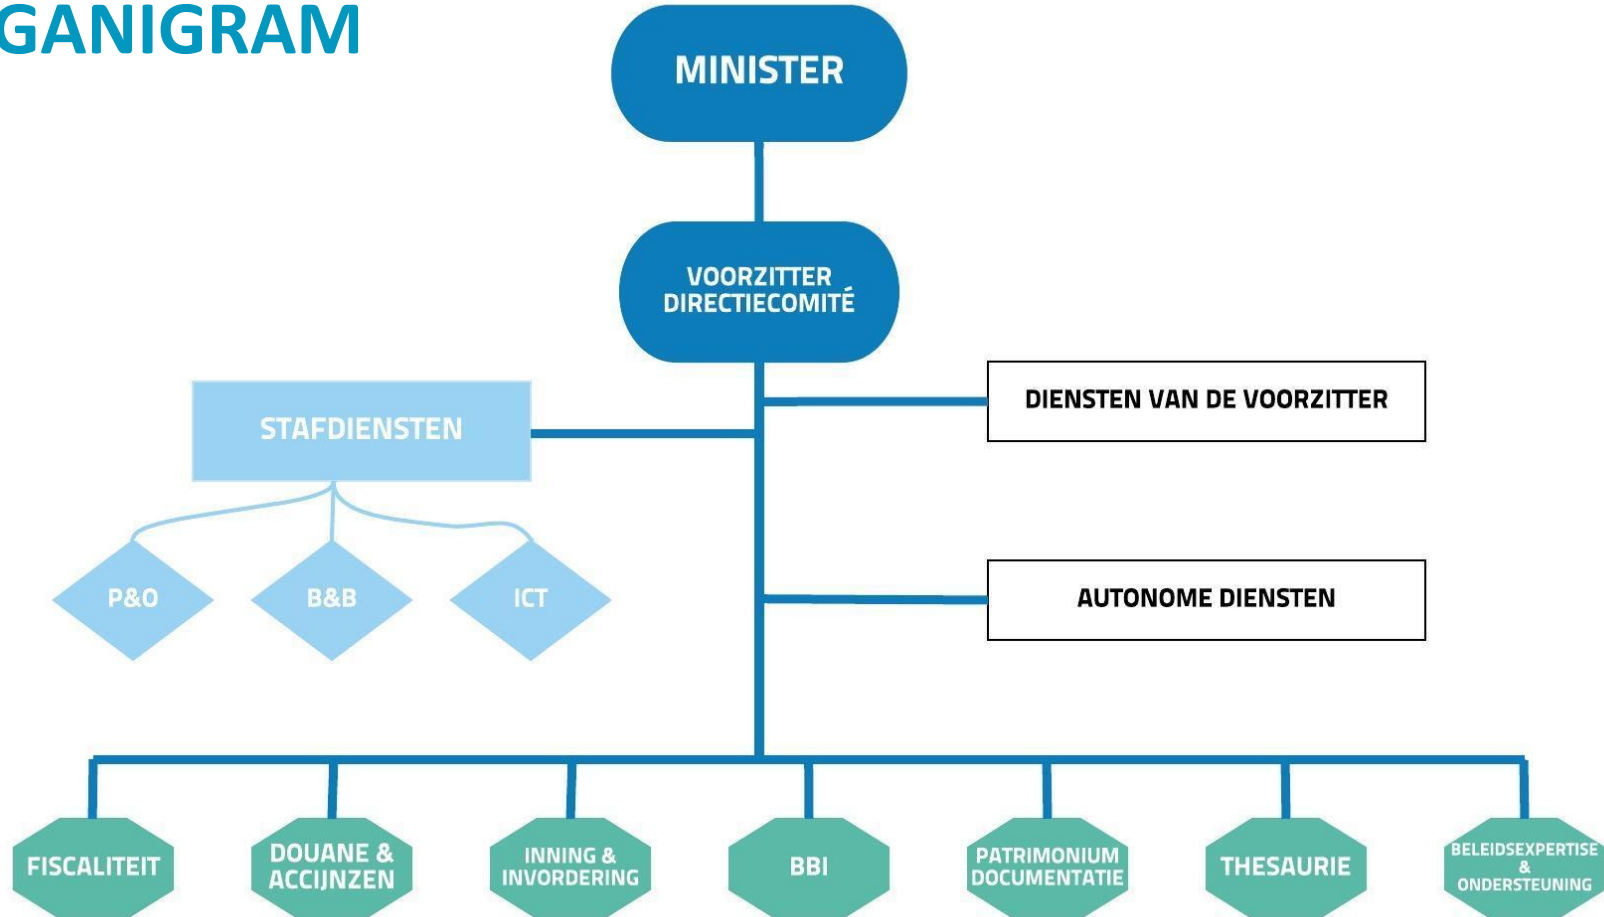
GANIGRAM

MINISTER

VOORZITTER DIRECTIECOMITÉ

STAFDIENSTEN

DIENSTEN VAN DE VOORZITTER

P&O

B&B

ICT

AUTONOME DIENSTEN

FISCALITEIT

DOUANE & ACCIJNZEN

INNING & INVORDERING

BBI

PATRIMONIUM DOCUMENTATIE

THESAURIE

BELEIDSEXPERTISE & ONDERSTEUNING